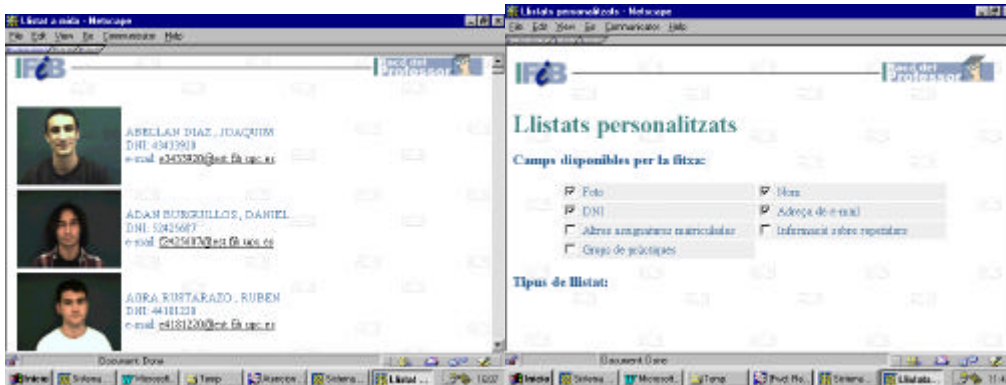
Llistat a mida - Netscape

File Edit View Go Communicator Help

IFB

Racó del Professor

ABELLAN DIAZ, JOAQUIM
DNI: 43433920
e-mail: e3433920@est.fib.upc.es

ADAN BURGUILLOS, DANIEL
DNI: 52425607
e-mail: f2425607@est.fib.upc.es

AGRA RUSTARAZO, RUBEN
DNI: 44181220
e-mail: e4181220@est.fib.upc.es

Document: Done

Inicio | Sistema... | Microsoft... | Temp | Asercon... | Sistema... | Llistat ... | 12:07

Llistats personalitzats - Netscape

File Edit View Go Communicator Help

IFB

Racó del Professor

Llistats personalitzats

Camps disponibles per la fitxa:

Foto
Nom
DNI
Adreça de e-mail
Altres assignatures matriculades
Informació sobre repetidors
Grup de pràctiques

Tipus de llistat:

Document: Done

Inicio | Sistema... | Microsoft... | Temp | Prod Ro... | Sistema... | Llistats... | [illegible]